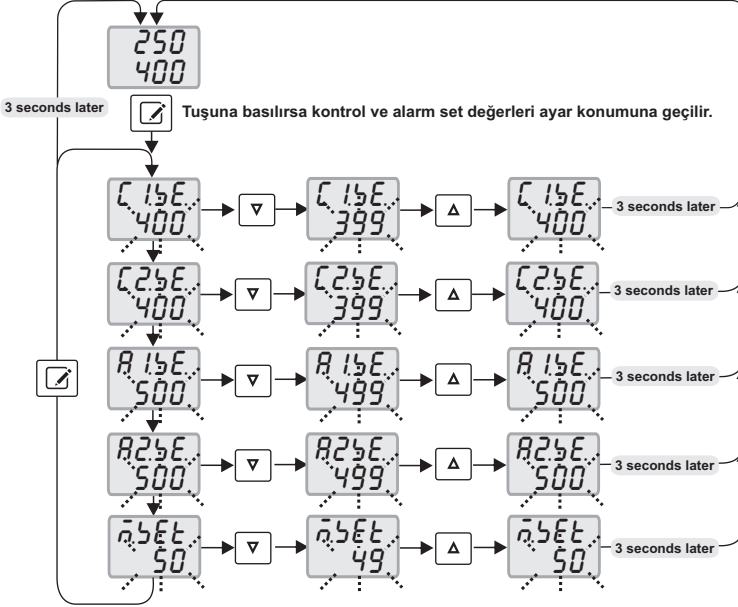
250
400

3 seconds later

Tuşuna basılırsa kontrol ve alarm set değerleri ayar konumuna geçilir.

C1.bE.
400

C1.bE.
399

C1.bE.
400

3 seconds later

C2.bE.
400

C2.bE.
399

C2.bE.
400

3 seconds later

A1.bE.
500

A1.bE.
499

A1.bE.
500

3 seconds later

A2.bE.
500

A2.bE.
499

A2.bE.
500

3 seconds later

n.SEt
50

n.SEt
49

n.SEt
50

3 seconds later